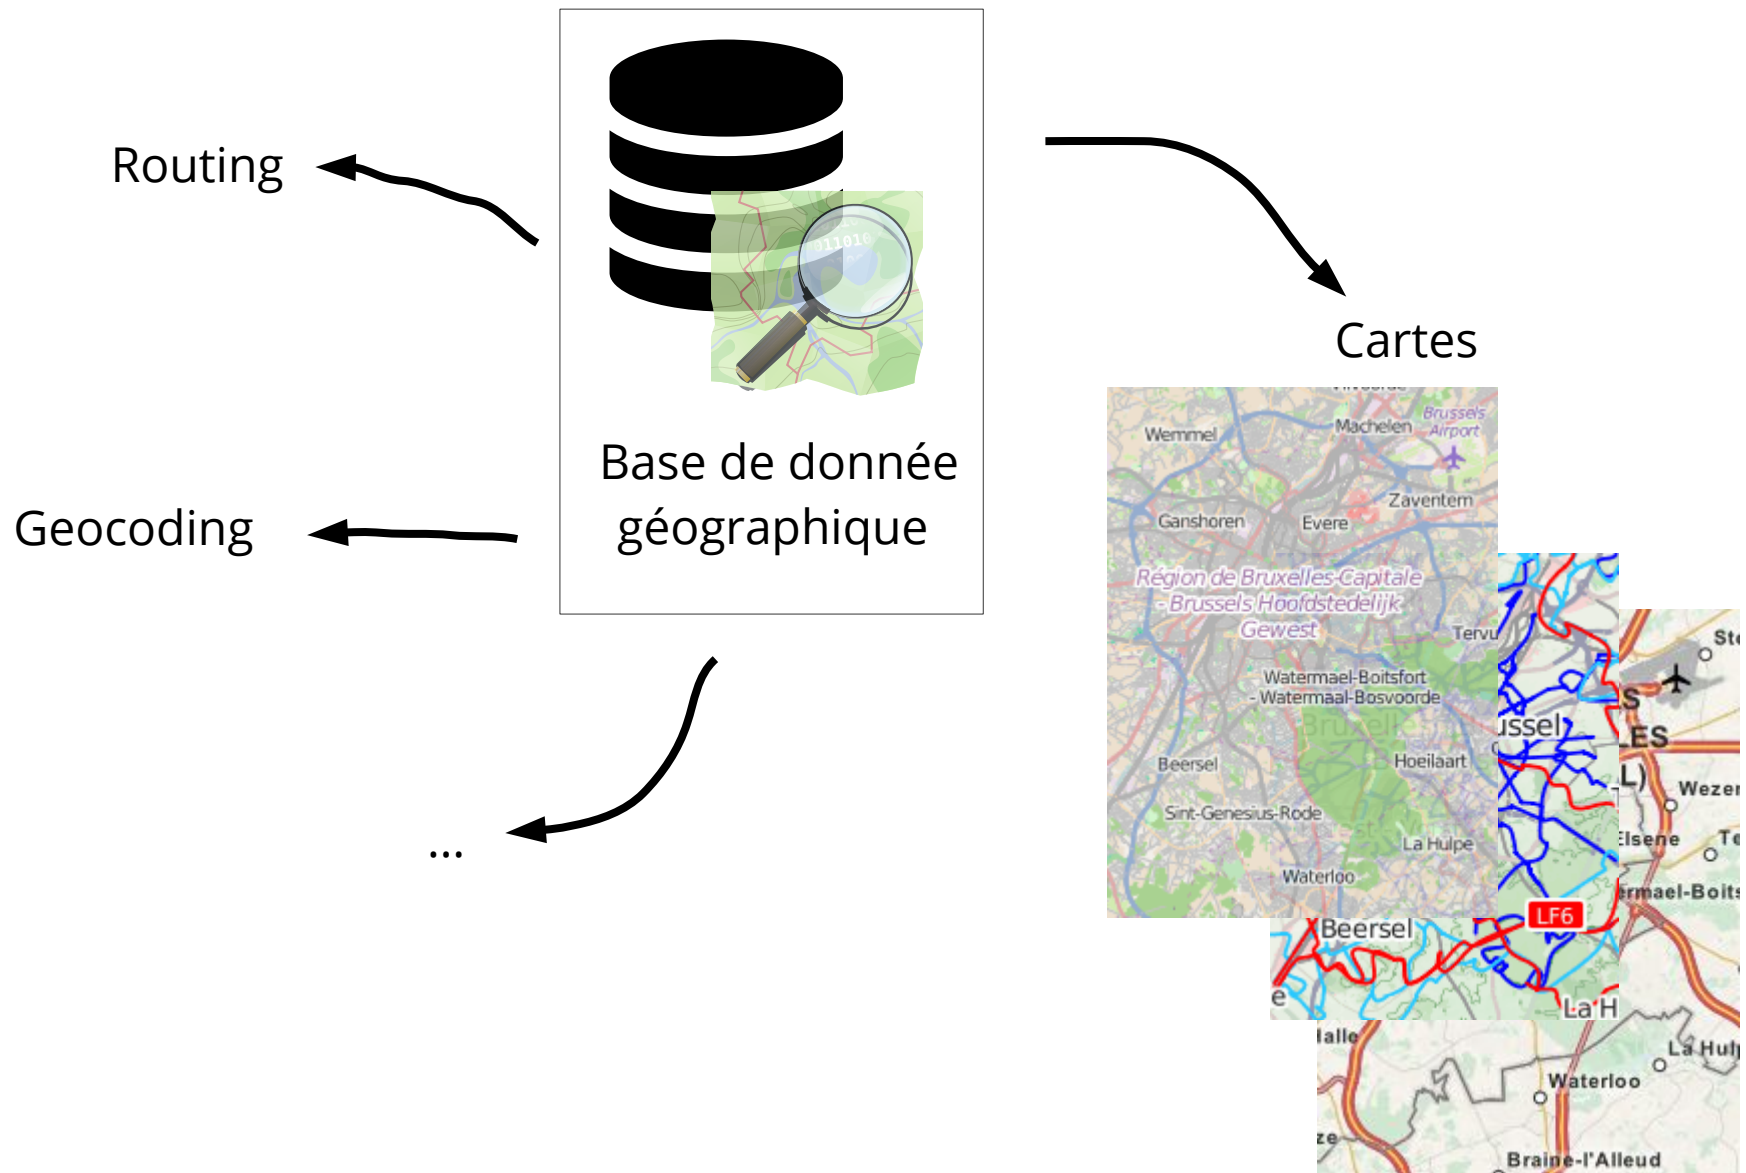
Routing

Base de donnée géographique

Cartes

Geocoding

...

Wemmel
Machelen
Brussels Airport
Zaventem
Ganshoren
Evere
Région de Bruxelles-Capitale - Brussels Hoofdstedelijk Gewest
Tervu
Watermael-Boitsfort - Watermaal-Bosvoorde
Beersel
Hoeilaart
Sint-Genesius-Rode
La Hulpe
Waterloo

ussel
LF6
Beersel
La H

Ste
ES
L)
Wezer
Elsene
Te
ermael-Boits
alle
La Hul
Waterloo
ze
Braine-l'Alleud